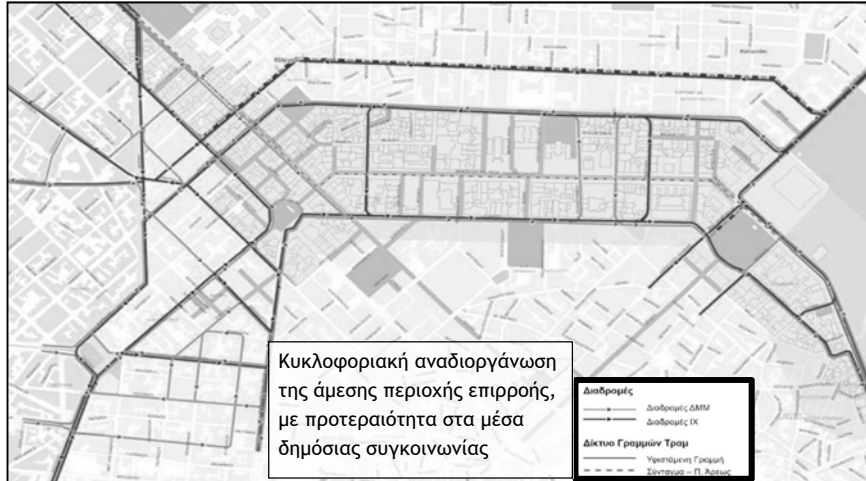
Κυκλοφοριακή αναδιοργάνωση της άμεσης περιοχής επιρροής, με προτεραιότητα στα μέσα δημόσιας συγκοινωνίας

Διαδρομές
Διαδρομές ΔΜΜ
Διαδρομές ΙΧ
Δίκτυο Γραμμών Τραμ
Υφιστάμενη Γραμμή
Σύνταγμα – Π. Άρεως